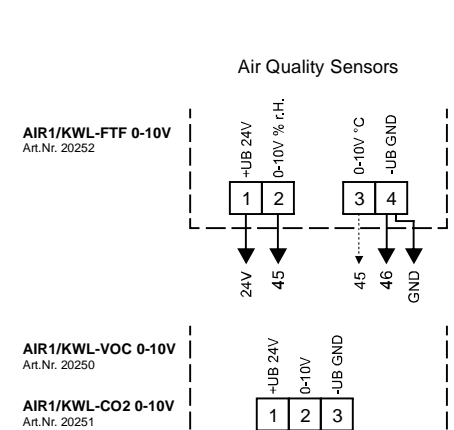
Air Quality Sensors

AIR1/KWL-FTF 0-10V
Art.Nr. 20252

+UB 24V
0-10V % r.H.
0-10V °C
-UB GND

1
2
3
4

24V
45
45
46
GND

AIR1/KWL-VOC 0-10V
Art.Nr. 20250

AIR1/KWL-CO2 0-10V
Art.Nr. 20251

+UB 24V
0-10V
-UB GND

1
2
3